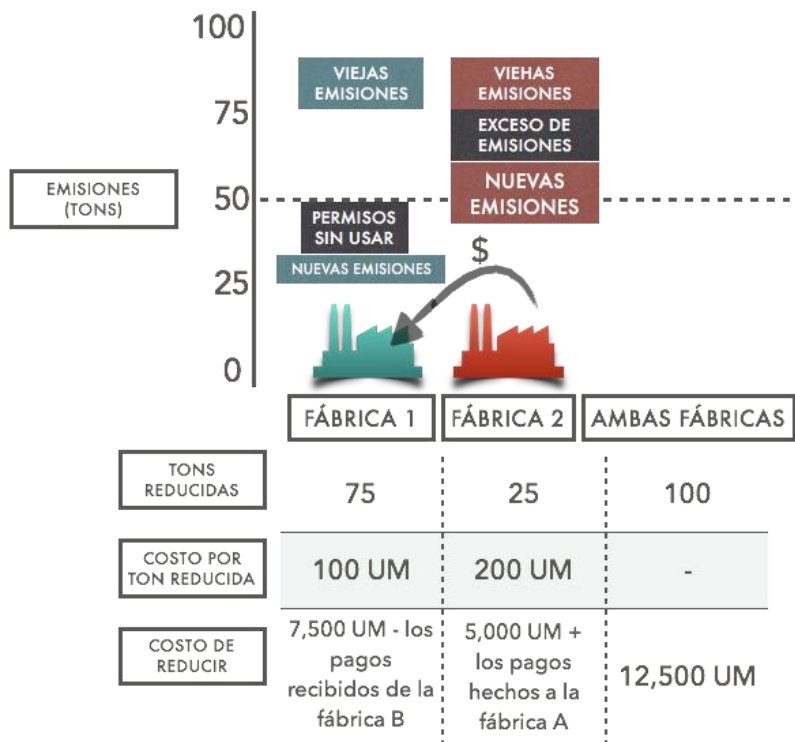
100

75

EMISIONES (TONS)

50

25

0

VIEJAS EMISIONES

PERMISOS SIN USAR

NUEVAS EMISIONES

VIEHAS EMISIONES

EXCESO DE EMISIONES

NUEVAS EMISIONES

$

| | FÁBRICA 1 | FÁBRICA 2 | AMBAS FÁBRICAS |
|---|---|---|---|
| TONS REDUCIDAS | 75 | 25 | 100 |
| COSTO POR TON REDUCIDA | 100 UM | 200 UM | - |
| COSTO DE REDUCIR | 7,500 UM - los pagos recibidos de la fábrica B | 5,000 UM + los pagos hechos a la fábrica A | 12,500 UM |